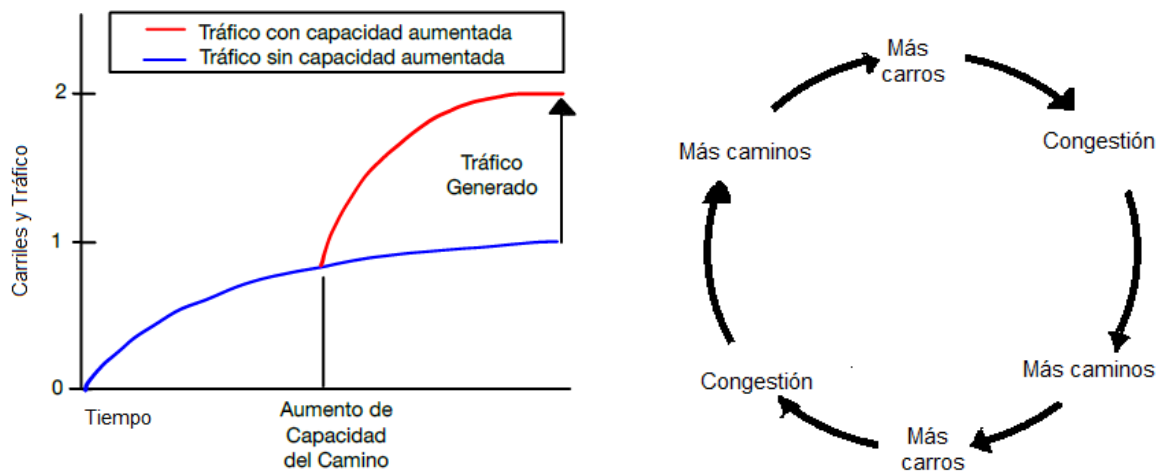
Tráfico con capacidad aumentada
Tráfico sin capacidad aumentada

Carriles y Tráfico

2
1
0

Tráfico Generado

Tiempo

Aumento de Capacidad del Camino

Más carros
Congestión
Más caminos
Más carros
Congestión
Más caminos